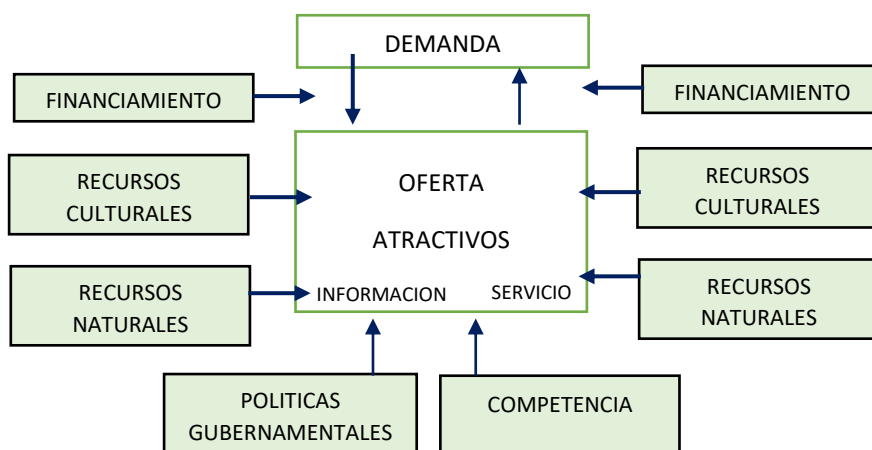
DEMANDA

FINANCIAMIENTO

FINANCIAMIENTO

RECURSOS CULTURALES

OFERTA

ATRACTIVOS

INFORMACION

SERVICIO

RECURSOS CULTURALES

RECURSOS NATURALES

RECURSOS NATURALES

POLITICAS GUBERNAMENTALES

COMPETENCIA